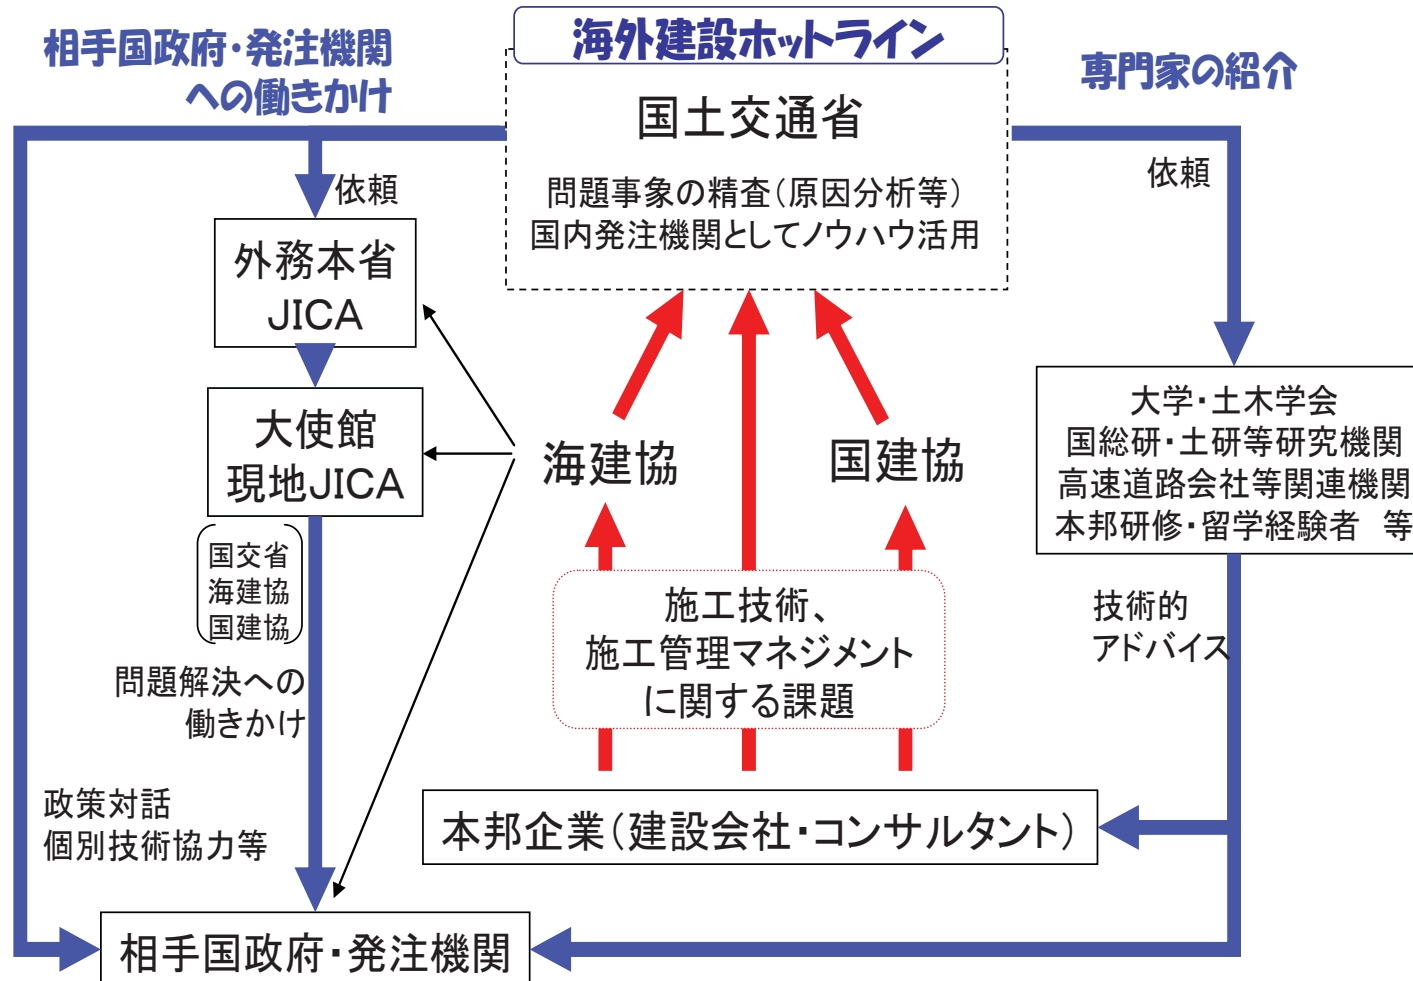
相手国政府・発注機関への働きかけ

海外建設ホットライン

国土交通省

問題事象の精査(原因分析等)
国内発注機関としてノウハウ活用

専門家の紹介

依頼

依頼

外務本省
JICA

大使館
現地JICA

国交省
海建協
国建協

問題解決への働きかけ

政策対話
個別技術協力等

海建協

国建協

施工技術、
施工管理マネジメント
に関する課題

大学・土木学会
国総研・土研等研究機関
高速道路会社等関連機関
本邦研修・留学経験者 等

技術的
アドバイス

本邦企業(建設会社・コンサルタント)

相手国政府・発注機関